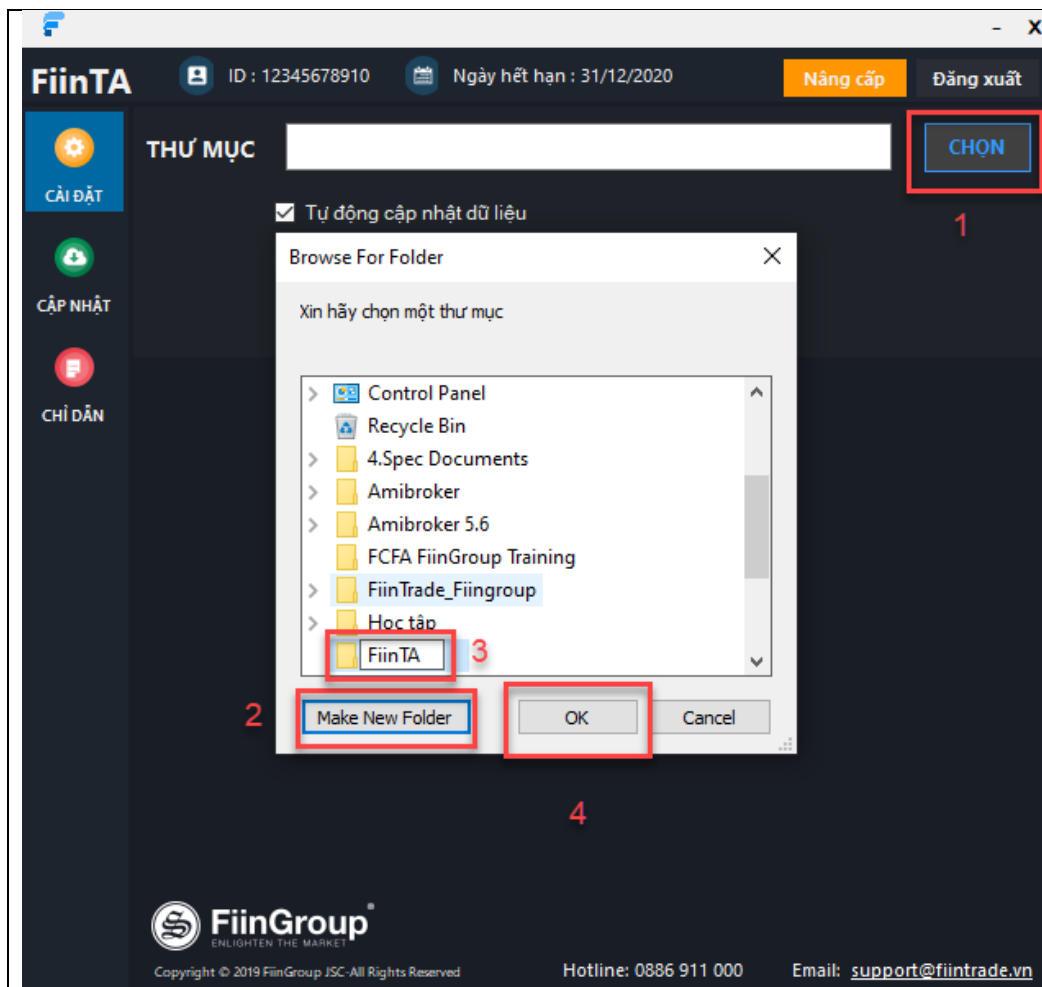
- X

FiinTA

ID : 12345678910

Ngày hết hạn : 31/12/2020

Nâng cấp

Đăng xuất

CÀI ĐẶT

CẬP NHẬT

CHỈ DẪN

THƯ MỤC

CHỌN

1

Tự động cập nhật dữ liệu

Browse For Folder

Xin hãy chọn một thư mục

Control Panel

Recycle Bin

4.Spec Documents

Amibroker

Amibroker 5.6

FCFA FiinGroup Training

FiinTrade_Fiingroup

Hoc tập

FiinTA

3

2

Make New Folder

OK

Cancel

4

FiinGroup®

ENLIGHTEN THE MARKET

Copyright © 2019 FiinGroup JSC-All Rights Reserved

Hotline: 0886 911 000

Email: support@fiintrade.vn